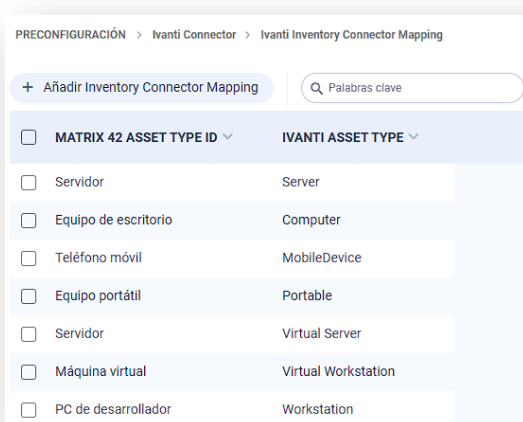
PRECONFIGURACIÓN > Ivanti Connector > Ivanti Inventory Connector Mapping

+ Añadir Inventory Connector Mapping

Palabras clave

| MATRIX 42 ASSET TYPE ID | IVANTI ASSET TYPE |
|---|---|
| Servidor | Server |
| Equipo de escritorio | Computer |
| Teléfono móvil | MobileDevice |
| Equipo portátil | Portable |
| Servidor | Virtual Server |
| Máquina virtual | Virtual Workstation |
| PC de desarrollador | Workstation |